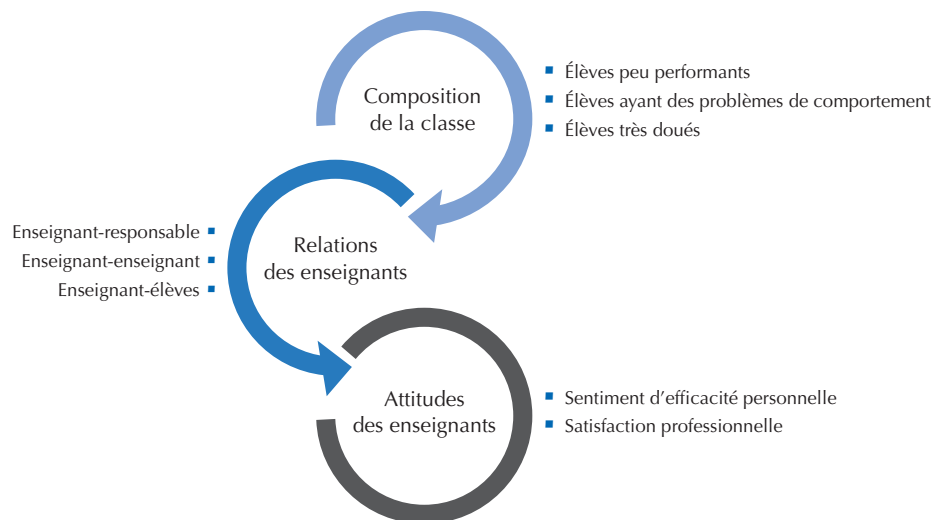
Composition de la classe

Élèves peu performants
Élèves ayant des problèmes de comportement
Élèves très doués

Enseignant-responsable
Enseignant-enseignant
Enseignant-élèves

Relations des enseignants

Attitudes des enseignants

Sentiment d'efficacité personnelle
Satisfaction professionnelle